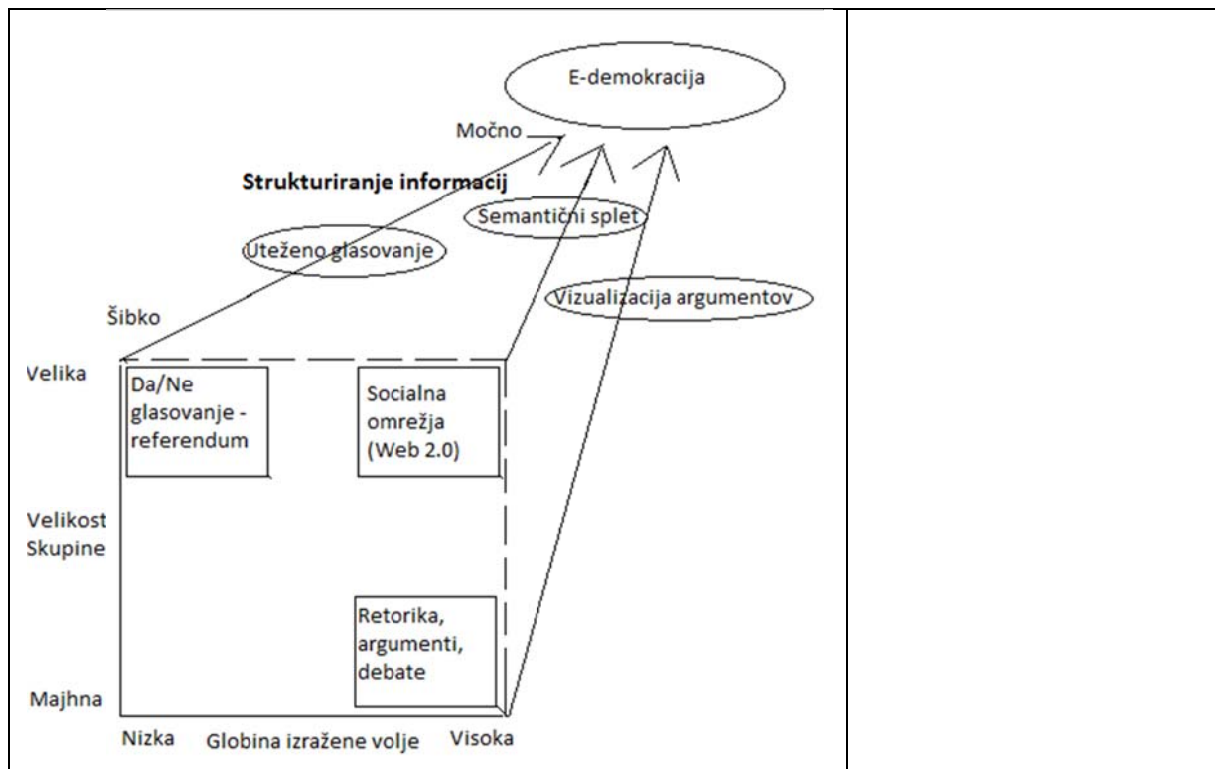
E-demokracija

Močno

Strukturiranje informacij

Semantični splet

Uteženo glasovanje

Vizualizacija argumentov

Šibko

Velika

Da/Ne glasovanje - referendum

Socialna omrežja (Web 2.0)

Velikost Skupine

Retorika, argumenti, debate

Majhna

Nizka Globina izražene volje Visoka